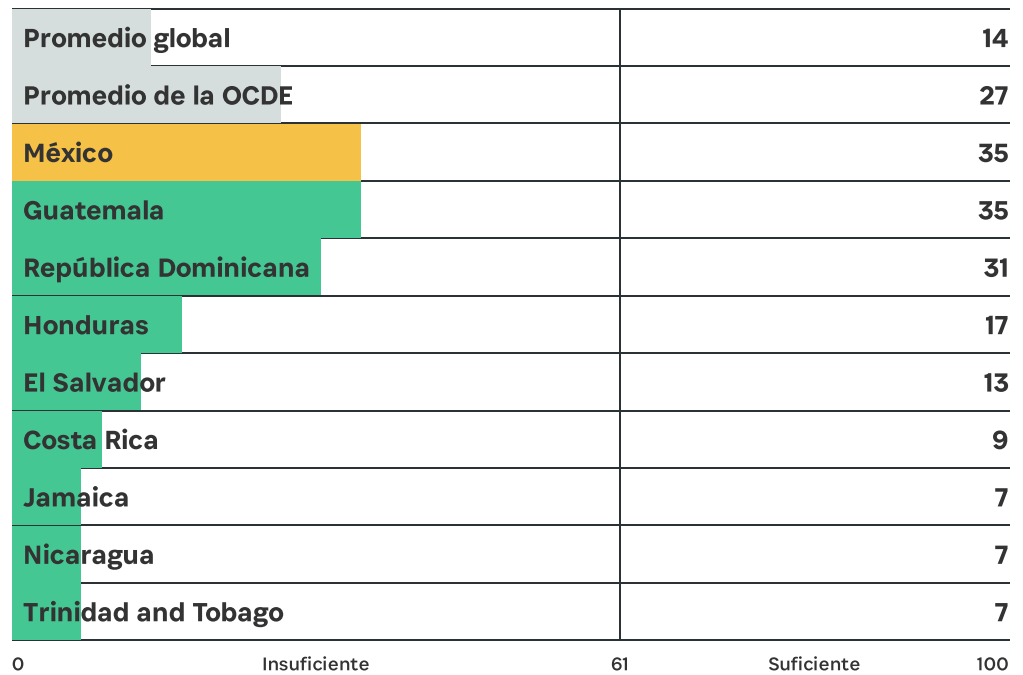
| | |
|---|---|
| Promedio global | 14 |
| Promedio de la OCDE | 27 |
| México | 35 |
| Guatemala | 35 |
| República Dominicana | 31 |
| Honduras | 17 |
| El Salvador | 13 |
| Costa Rica | 9 |
| Jamaica | 7 |
| Nicaragua | 7 |
| Trinidad and Tobago | 7 |

0 Insuficiente 61 Suficiente 100